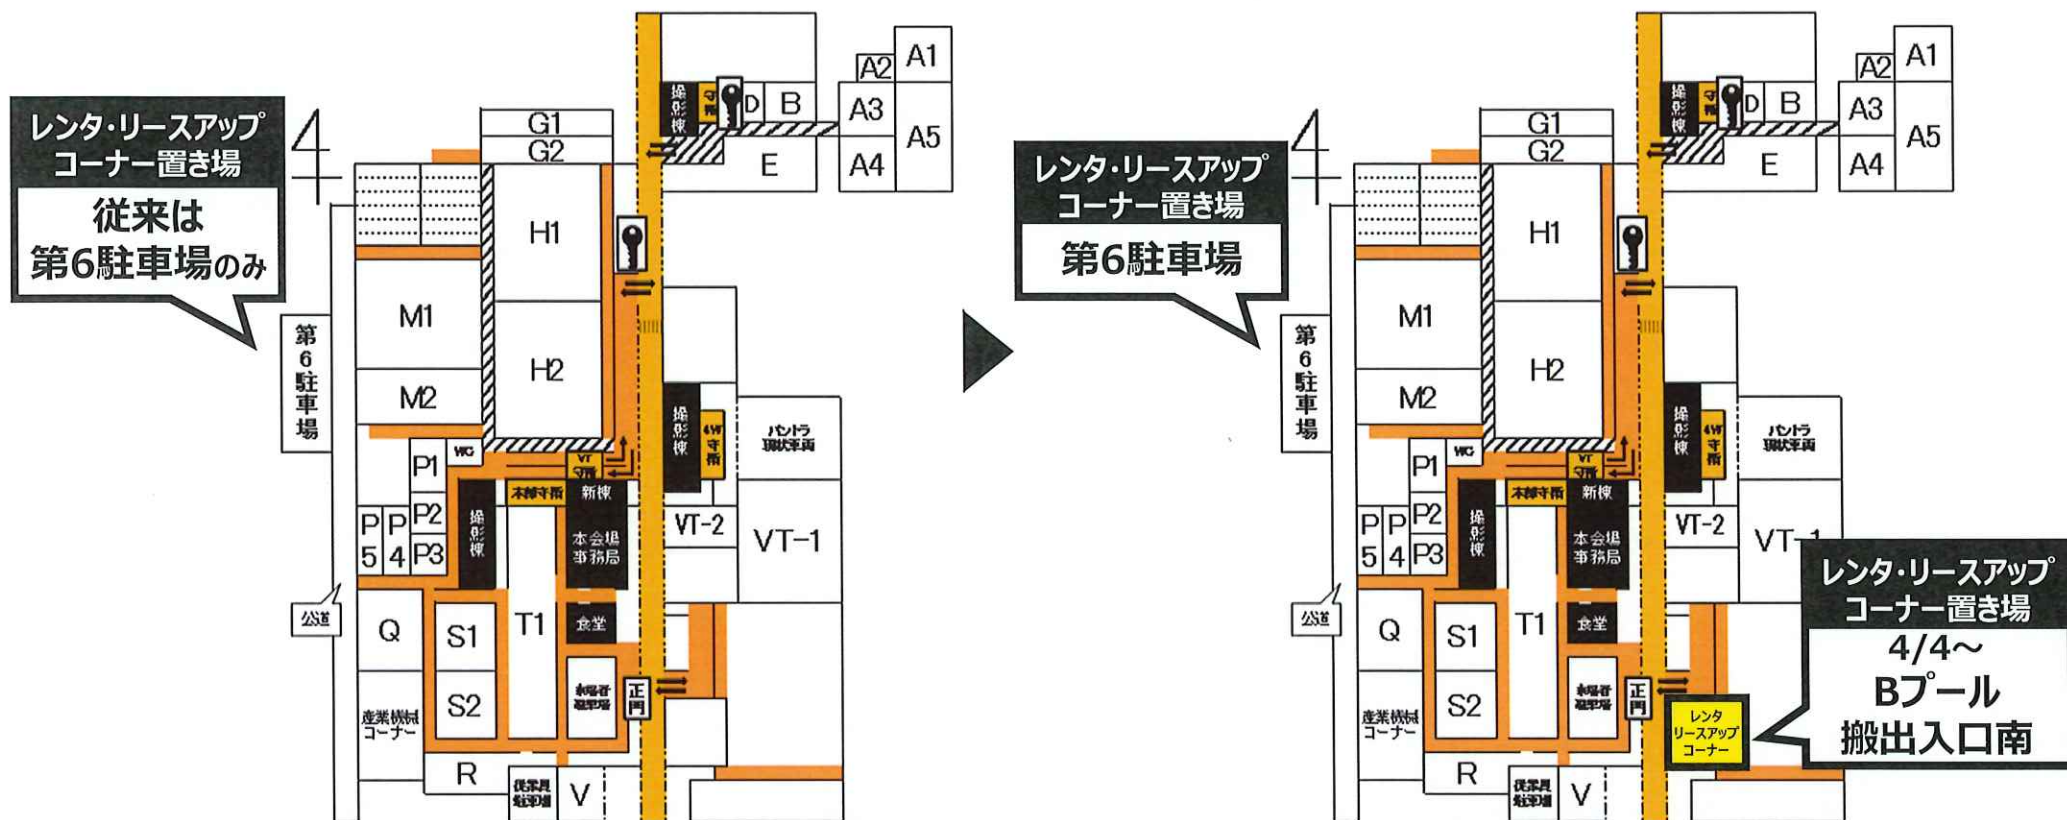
レンタ・リースアップコーナー置き場
従来は第6駐車場のみ

4
G1
G2
A2
A1
A3
A5
A4
D
B
E
撮影棟
守衛
H1
H2
M1
M2
第6駐車場
P1
WC
P2
P3
P5
P4
撮影棟
本部守衛
VT守衛
新棟
本会場事務局
撮影棟
4W守衛
パンドラ現状車両
VT-2
VT-1
公道
Q
S1
S2
T1
食堂
来場者駐車場
正門
産業機械コーナー
R
従業員駐車場
V

レンタ・リースアップコーナー置き場
第6駐車場

4
G1
G2
A2
A1
A3
A5
A4
D
B
E
撮影棟
守衛
H1
H2
M1
M2
第6駐車場
P1
WC
P2
P3
P5
P4
撮影棟
本部守衛
VT守衛
新棟
本会場事務局
撮影棟
4W守衛
パンドラ現状車両
VT-2
VT-1
公道
Q
S1
S2
T1
食堂
来場者駐車場
正門
レンタリースアップコーナー
産業機械コーナー
R
従業員駐車場
V

レンタ・リースアップコーナー置き場
4/4〜
Bプール
搬出入口南